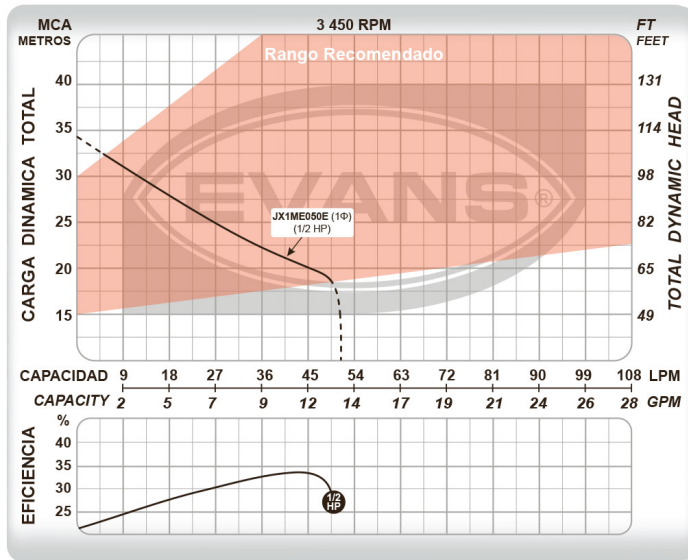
MCA
METROS

3 450 RPM

FT
FEET

Rango Recomendado

CARGA DINAMICA TOTAL

40
35
30
25
20
15

131
114
98
82
65
49

TOTAL DYNAMIC HEAD

EVANS®

JX1ME050E (1Φ)
(1/2 HP)

CAPACIDAD 9 18 27 36 45 54 63 72 81 90 99 108 LPM
CAPACITY 2 5 7 9 12 14 17 19 21 24 26 28 GPM

EFICIENCIA

%
40
35
30
25

1/2 HP